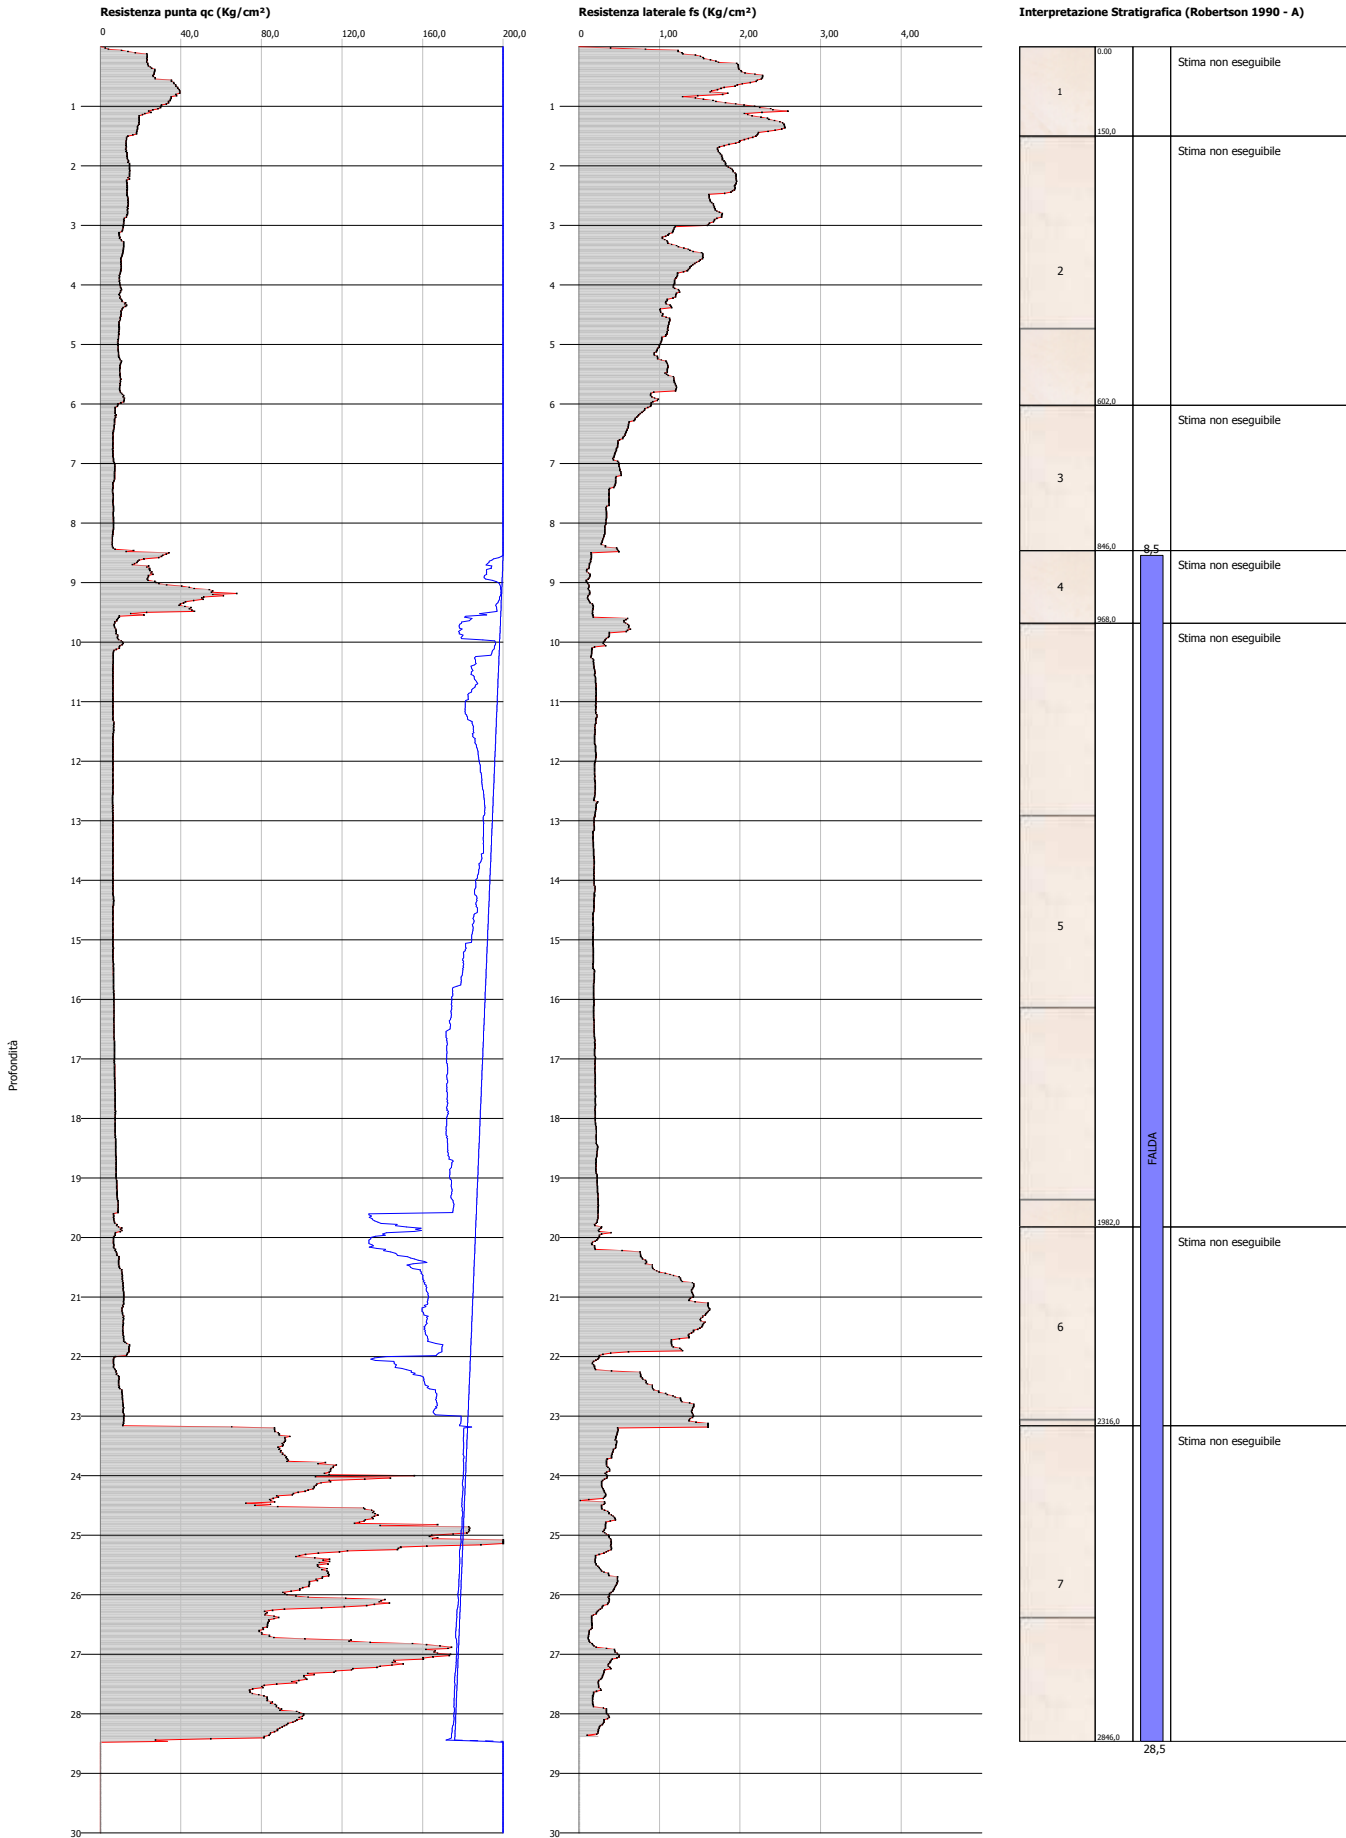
Resistenza punta qc (Kg/cm²)

0 40,0 80,0 120,0 160,0 200,0

1 2 3 4 5 6 7 8 9 10 11 12 13 14 15 16 17 18 19 20 21 22 23 24 25 26 27 28 29 30

Profondità

Resistenza laterale fs (Kg/cm²)

0 1,00 2,00 3,00 4,00

1 2 3 4 5 6 7 8 9 10 11 12 13 14 15 16 17 18 19 20 21 22 23 24 25 26 27 28 29 30

Interpretazione Stratigrafica (Robertson 1990 - A)

1
0,00
150,0
Stima non eseguibile

2
602,0
Stima non eseguibile

3
846,0
Stima non eseguibile

8,5

4
968,0
Stima non eseguibile

5
1982,0
Stima non eseguibile

FALDA

6
2316,0
Stima non eseguibile

7
2846,0
Stima non eseguibile

28,5